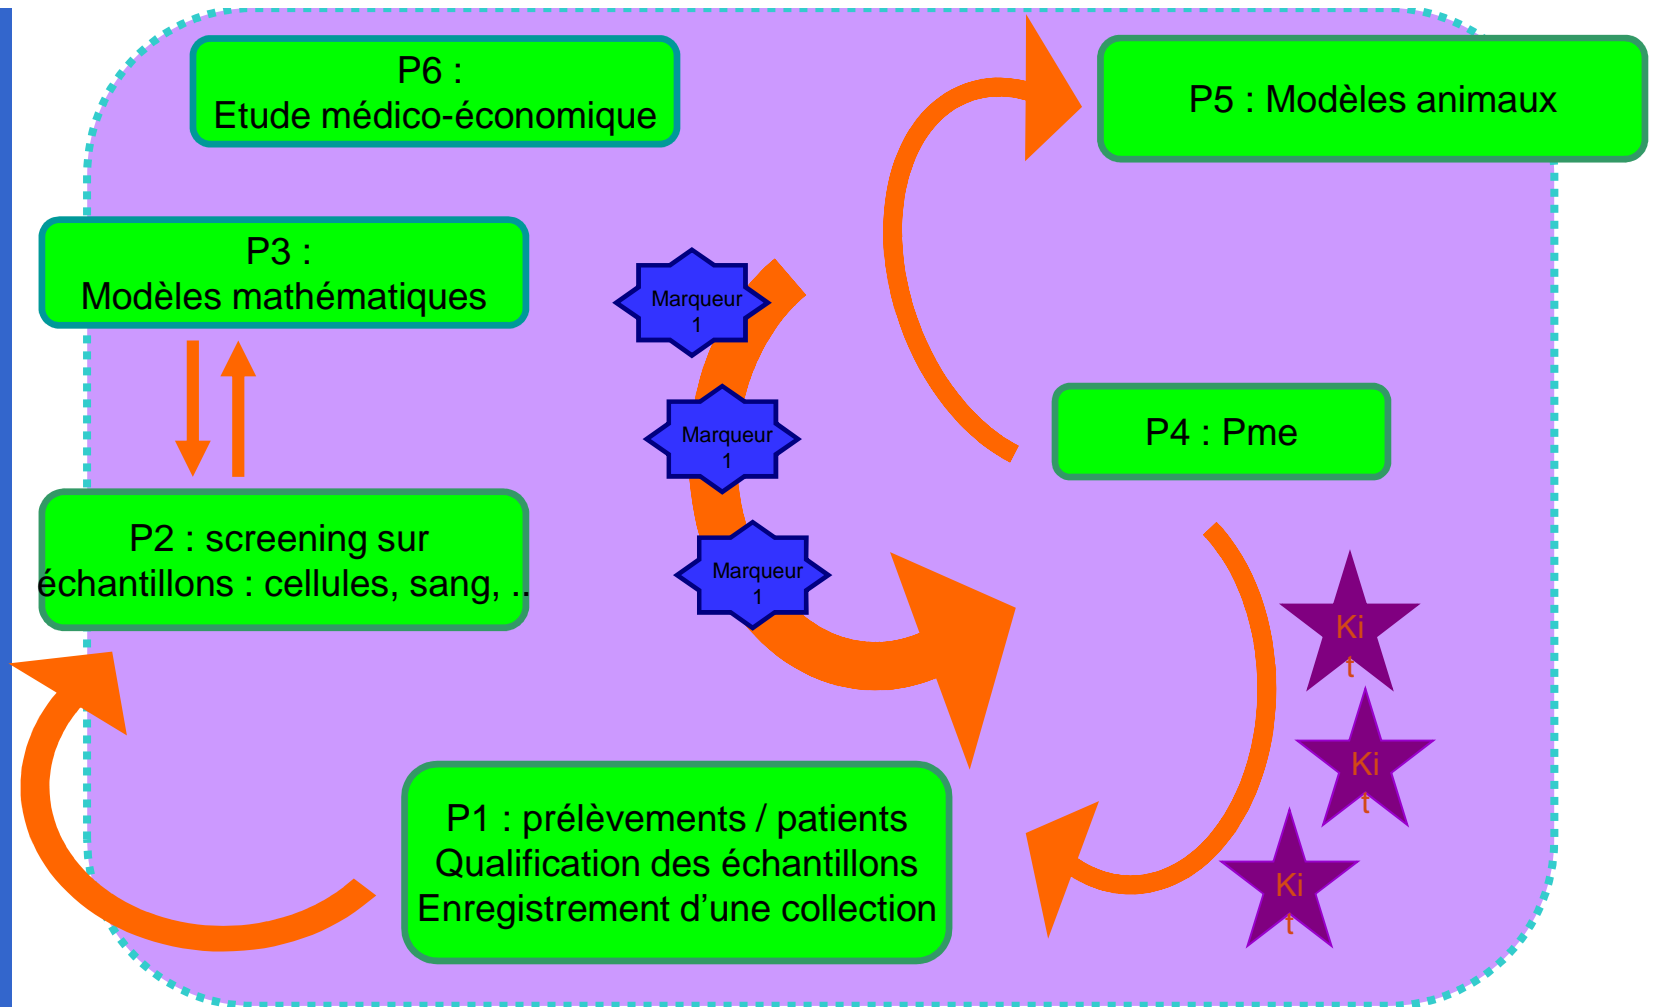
P6 :
Etude médico-économique

P5 : Modèles animaux

P3 :
Modèles mathématiques

Marqueur 1

Marqueur 1

Marqueur 1

P4 : Pme

P2 : screening sur échantillons : cellules, sang, ..

Kit

Kit

Kit

P1 : prélèvements / patients
Qualification des échantillons
Enregistrement d’une collection